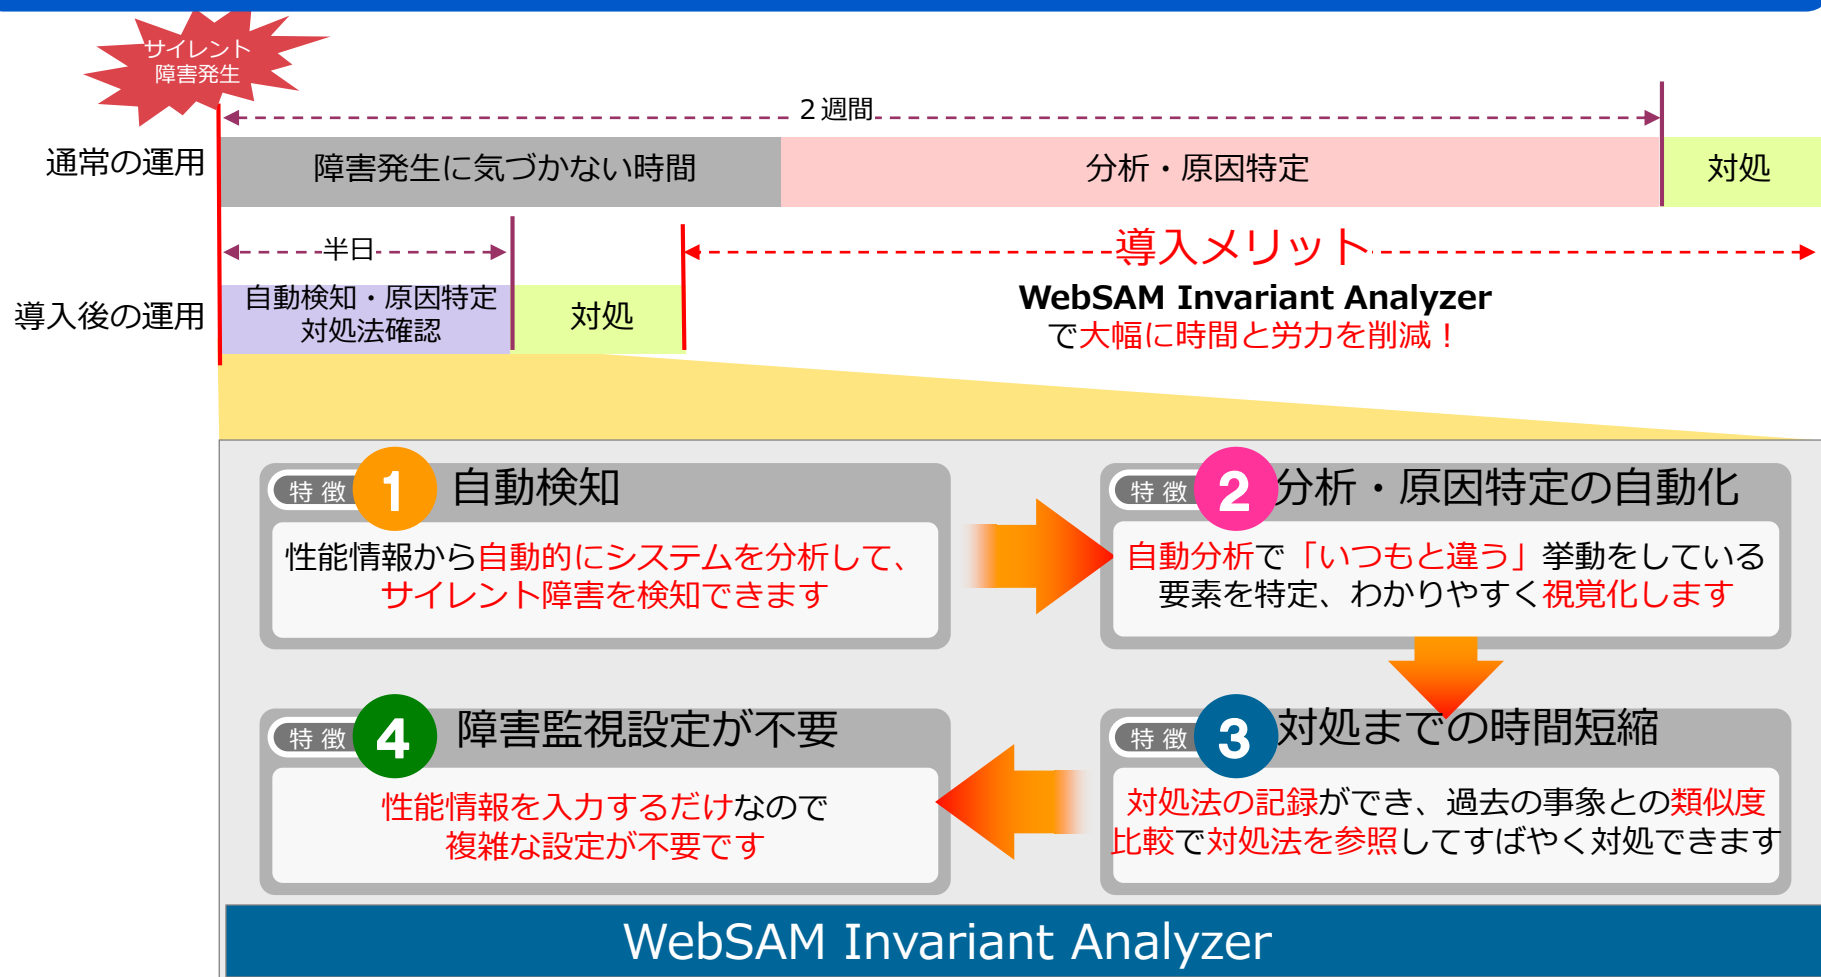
サイレント障害発生

2週間

通常の運用

障害発生に気づかない時間

分析・原因特定

対処

半日

導入メリット

導入後の運用

自動検知・原因特定 対処法確認

対処

WebSAM Invariant Analyzer で大幅に時間と労力を削減！

特徴 1 自動検知

性能情報から自動的にシステムを分析して、サイレント障害を検知できます

特徴 2 分析・原因特定の自動化

自動分析で「いつもと違う」挙動をしている要素を特定、わかりやすく視覚化します

特徴 4 障害監視設定が不要

性能情報を入力するだけなので複雑な設定が不要です

特徴 3 対処までの時間短縮

対処法の記録ができ、過去の事象との類似度比較で対処法を参照してすばやく対処できます

WebSAM Invariant Analyzer